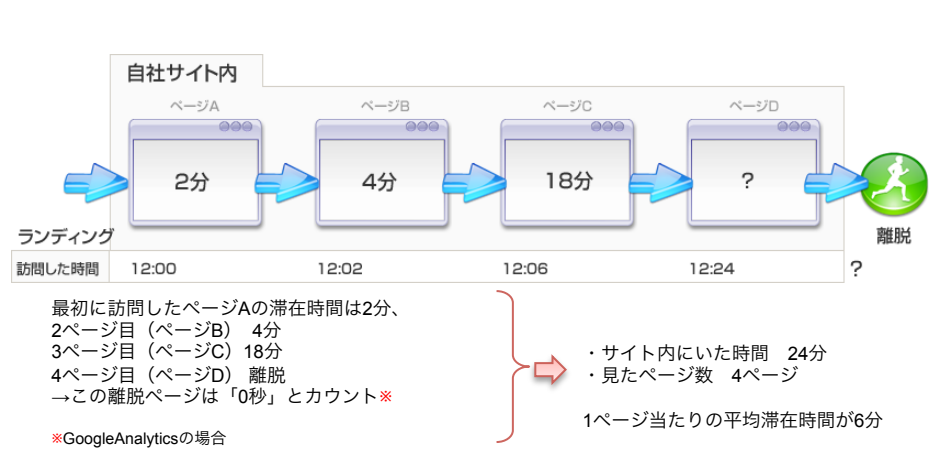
自社サイト内

ページA
2分

ページB
4分

ページC
18分

ページD
?

ランディング

離脱

| 訪問した時間 | 12:00 | 12:02 | 12:06 | 12:24 | ? |
|---|---|---|---|---|---|

最初に訪問したページAの滞在時間は2分、
2ページ目（ページB） 4分
3ページ目（ページC）18分
4ページ目（ページD） 離脱
→この離脱ページは「0秒」とカウント※

※GoogleAnalyticsの場合

・サイト内にいた時間 24分
・見たページ数 4ページ

1ページ当たりの平均滞在時間が6分